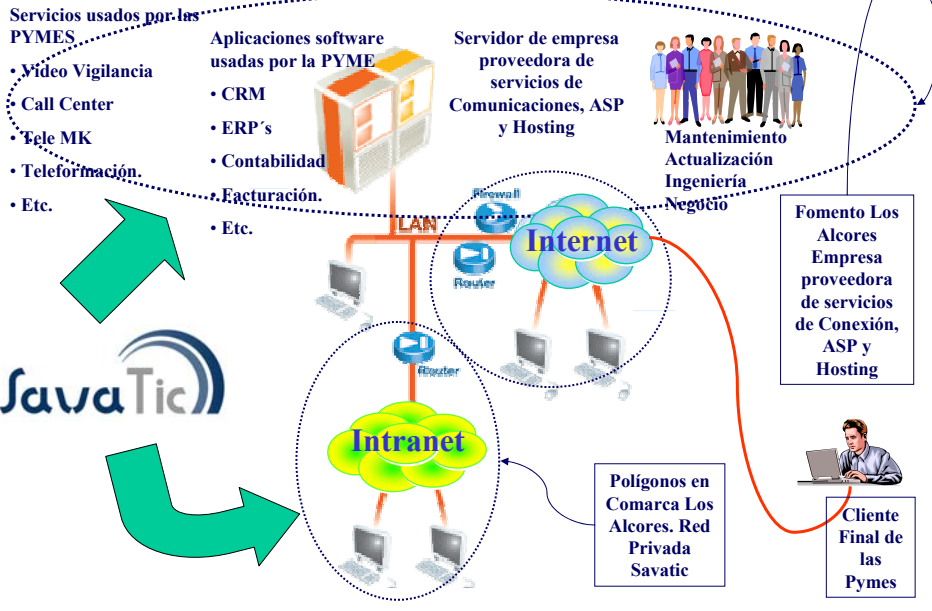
Servicios usados por las PYMES

• Video Vigilancia

• Call Center

• Tele MK

• Teleformación.

• Etc.

Aplicaciones software usadas por la PYME

• CRM

• ERP´s

• Contabilidad

• Facturación.

• Etc.

Servidor de empresa proveedora de servicios de Comunicaciones, ASP y Hosting

Mantenimiento
Actualización
Ingeniería
Negocio

Fomento Los Alcores Empresa proveedora de servicios de Conexión, ASP y Hosting

Firewall

LAN

Internet

Router

Router

SavaTic

Intranet

Polígonos en Comarca Los Alcores. Red Privada Savatic

Cliente Final de las Pymes